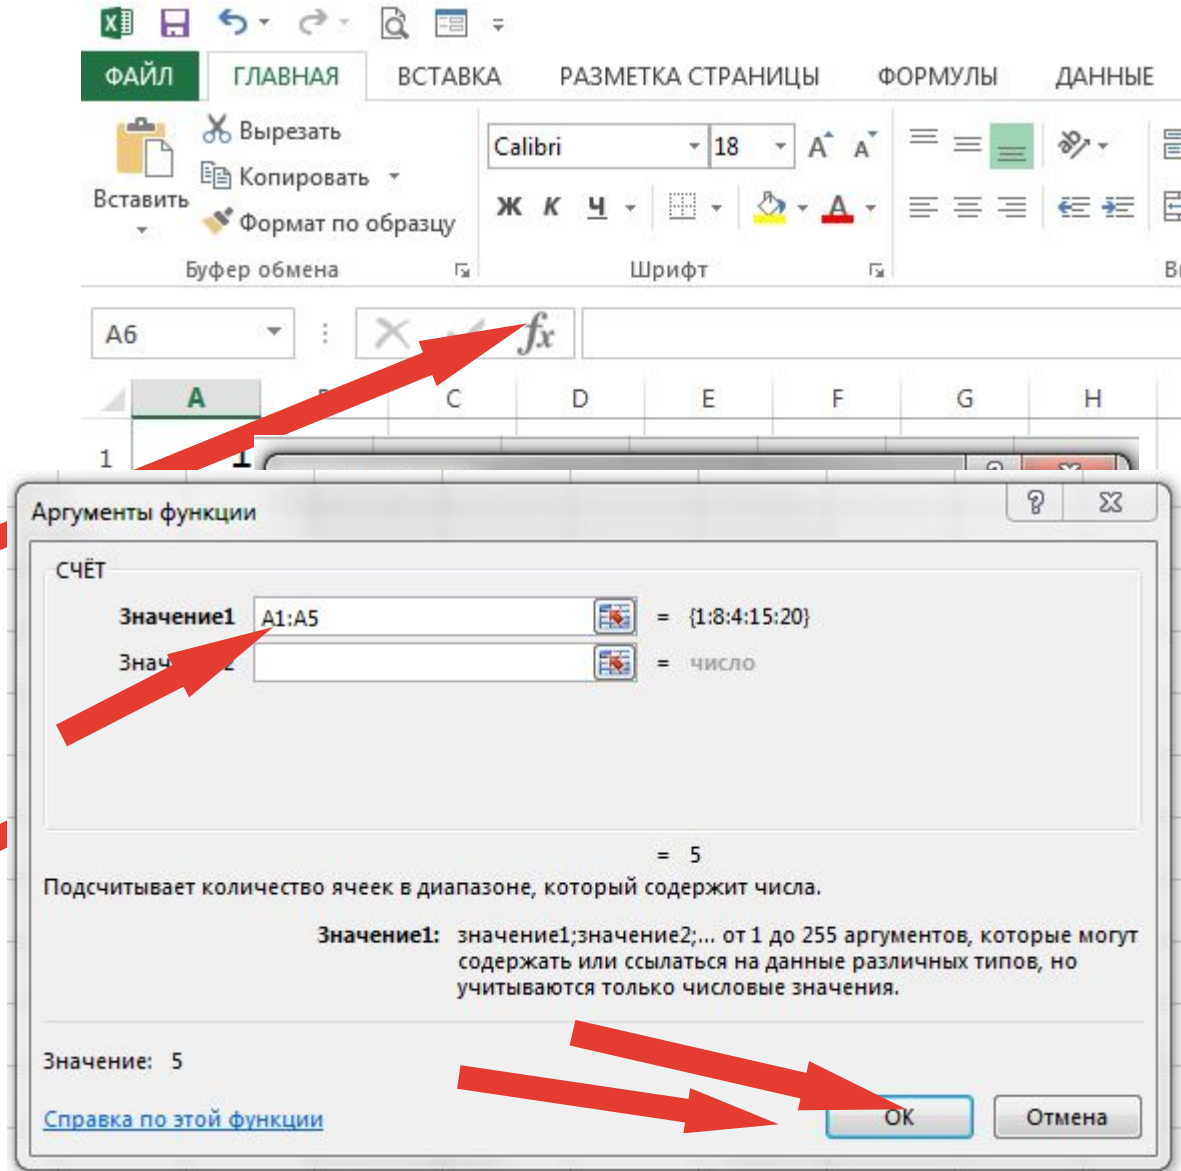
ФАЙЛ ГЛАВНАЯ ВСТАВКА РАЗМЕТКА СТРАНИЦЫ ФОРМУЛЫ ДАННЫЕ

Вырезать
Копировать
Вставить
Формат по образцу
Буфер обмена

Calibri 18
Ж К Ч
Шрифт

A6

$fx$

A B C D E F G H

1 1

Аргументы функции ? ☒

СЧЁТ

Значение1 A1:A5 = {1:8:4:15:20}
Знач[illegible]2 = число

= 5

Подсчитывает количество ячеек в диапазоне, который содержит числа.

Значение1: значение1;значение2;... от 1 до 255 аргументов, которые могут содержать или ссылаться на данные различных типов, но учитываются только числовые значения.

Значение: 5

Справка по этой функции

ОК Отмена